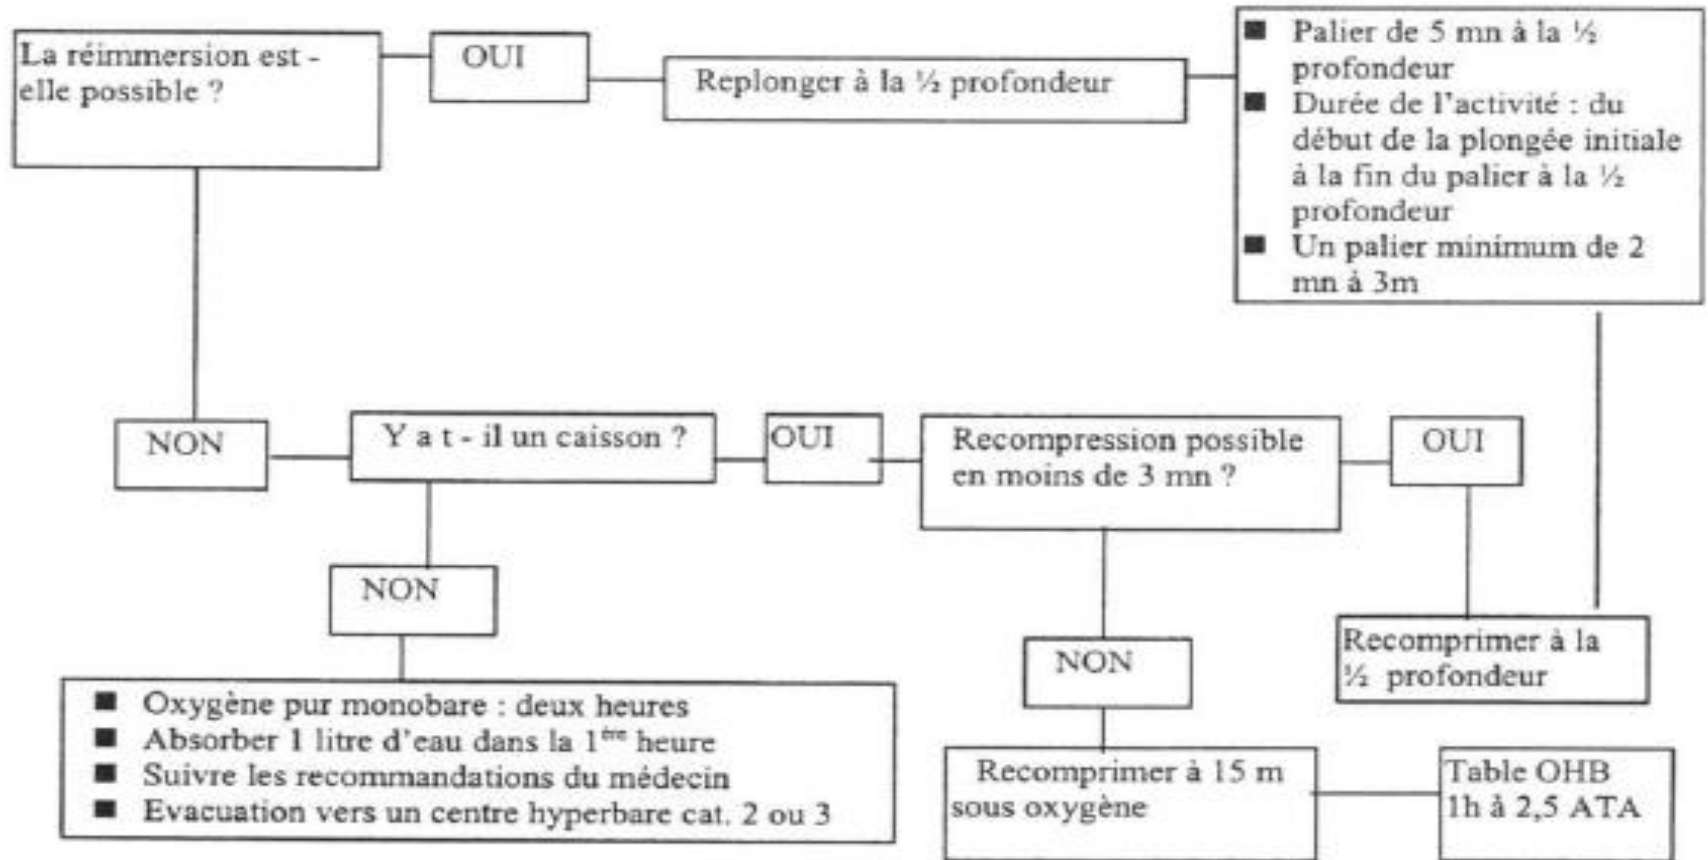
La réimmersion est - elle possible ?

OUI

Replonger à la ½ profondeur

■ Palier de 5 mn à la ½ profondeur
■ Durée de l'activité : du début de la plongée initiale à la fin du palier à la ½ profondeur
■ Un palier minimum de 2 mn à 3m

NON

Y a t - il un caisson ?

OUI

Recompression possible en moins de 3 mn ?

OUI

NON

Recomprimer à la ½ profondeur

NON

■ Oxygène pur monobare : deux heures
■ Absorber 1 litre d'eau dans la 1$^{ère}$ heure
■ Suivre les recommandations du médecin
■ Evacuation vers un centre hyperbare cat. 2 ou 3

Recomprimer à 15 m sous oxygène

Table OHB 1h à 2,5 ATA